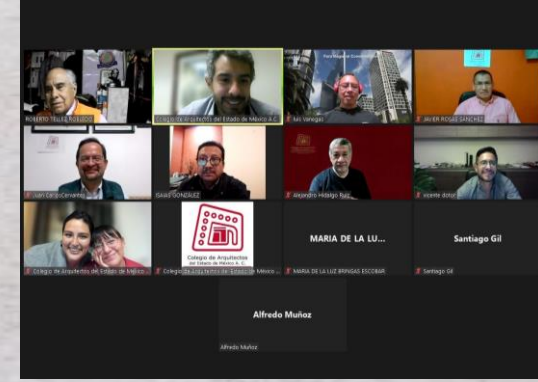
ROBERTO TELLEZ ROBLEDO
Colegio de Arquitectos del Estado de México A.C.
Ivan Venegas
JAVIER ROSAS SANCHEZ
Juan Carlos Cervantes
ISAIAS GONZALEZ
Alejandro Hidalgo Ruiz
vicente dotor
Colegio de Arquitectos del Estado de México A.C.
Colegio de Arquitectos del Estado de México A. C.
Colegio de Arquitectos del Estado de México...
MARIA DE LA LUZ...
MARIA DE LA LUZ BRINGAS ESCOBAR
Santiago Gil
Santiago Gil
Alfredo Muñoz
Alfredo Muñoz